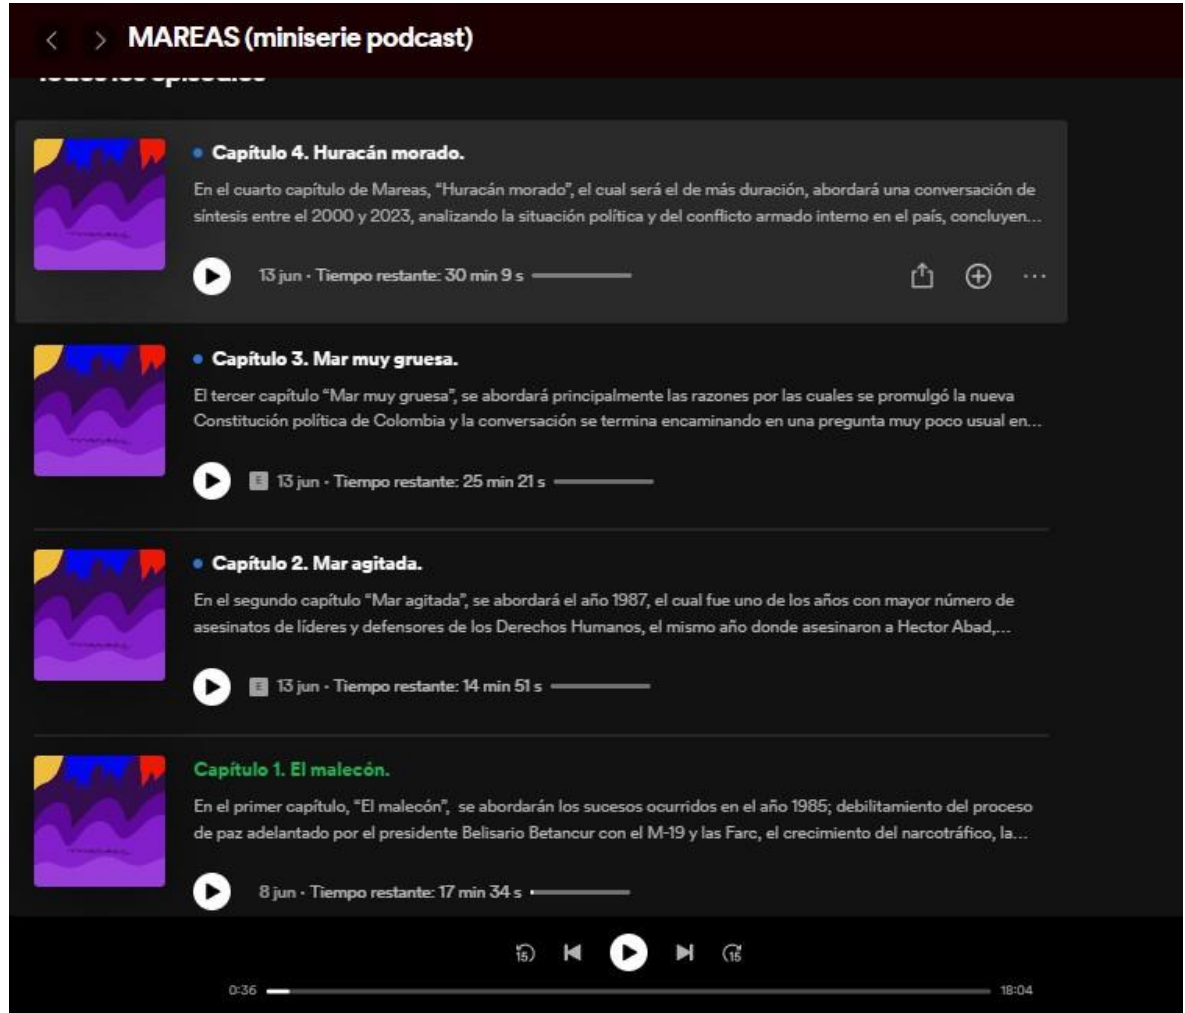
MAREAS (miniserie podcast)

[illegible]

Capítulo 4. Huracán morado.

En el cuarto capítulo de Mareas, "Huracán morado", el cual será el de más duración, abordará una conversación de síntesis entre el 2000 y 2023, analizando la situación política y del conflicto armado interno en el país, concluyen...

13 jun · Tiempo restante: 30 min 9 s

Capítulo 3. Mar muy gruesa.

El tercer capítulo "Mar muy gruesa", se abordará principalmente las razones por las cuales se promulgó la nueva Constitución política de Colombia y la conversación se termina encaminando en una pregunta muy poco usual en...

E 13 jun · Tiempo restante: 25 min 21 s

Capítulo 2. Mar agitada.

En el segundo capítulo "Mar agitada", se abordará el año 1987, el cual fue uno de los años con mayor número de asesinatos de líderes y defensores de los Derechos Humanos, el mismo año donde asesinaron a Hector Abad,...

E 13 jun · Tiempo restante: 14 min 51 s

Capítulo 1. El malecón.

En el primer capítulo, "El malecón", se abordarán los sucesos ocurridos en el año 1985; debilitamiento del proceso de paz adelantado por el presidente Belisario Betancur con el M-19 y las Farc, el crecimiento del narcotráfico, la...

8 jun · Tiempo restante: 17 min 34 s

15 15

0:36 18:04